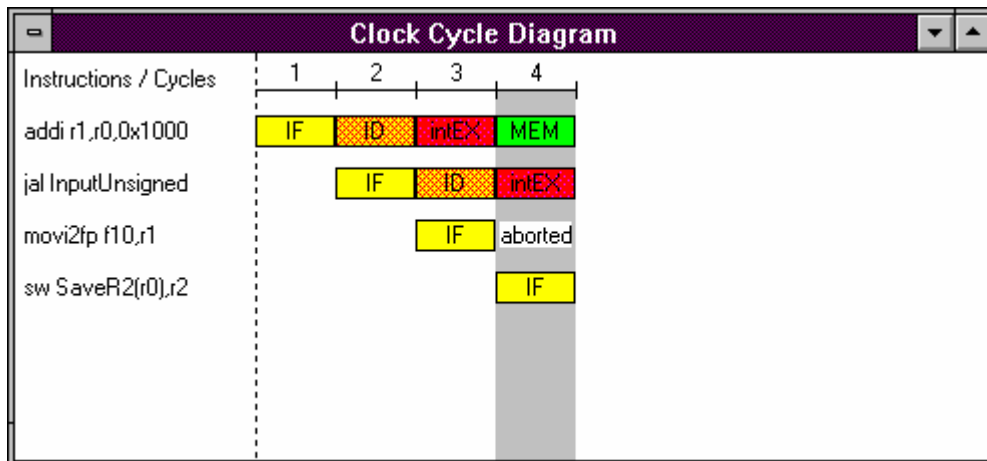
Clock Cycle Diagram

| Instructions / Cycles | 1 | 2 | 3 | 4 |
|---|---|---|---|---|
| addi r1,r0,0x1000 | IF | ID | intEX | MEM |
| jal InputUnsigned | | IF | ID | intEX |
| movi2fp f10,r1 | | | IF | aborted |
| sw SaveR2(r0),r2 | | | | IF |